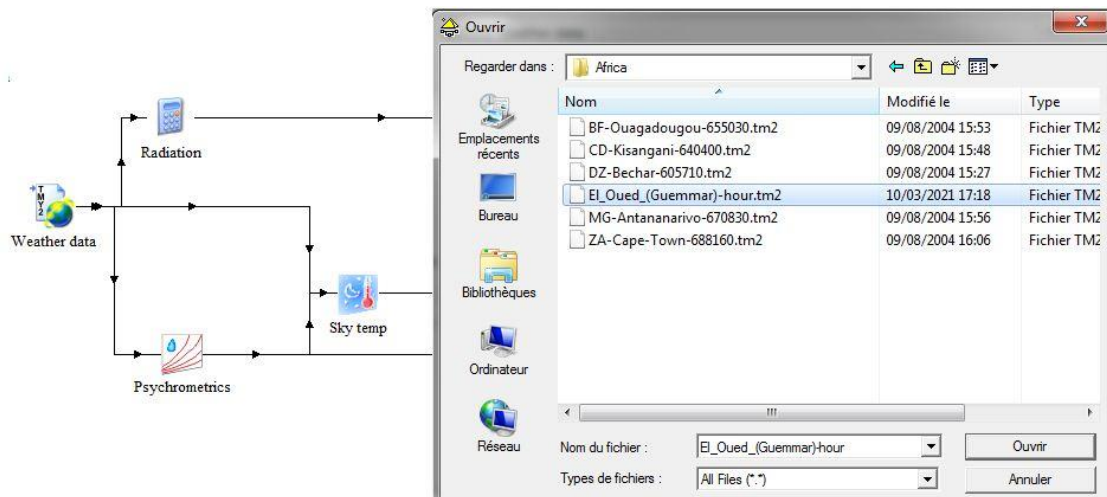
Radiation

Weather data

Sky temp

Psychrometrics

Ouvrir

Regarder dans : Africa

Emplacements récents

Bureau

Bibliothèques

Ordinateur

Réseau

| Nom | Modifié le | Type |
|---|---|---|
| BF-Ouagadougou-655030.tm2 | 09/08/2004 15:53 | Fichier TM2 |
| CD-Kisangani-640400.tm2 | 09/08/2004 15:48 | Fichier TM2 |
| DZ-Bechar-605710.tm2 | 09/08/2004 15:27 | Fichier TM2 |
| El_Oued_(Guemmar)-hour.tm2 | 10/03/2021 17:18 | Fichier TM2 |
| MG-Antananarivo-670830.tm2 | 09/08/2004 15:56 | Fichier TM2 |
| ZA-Cape-Town-688160.tm2 | 09/08/2004 16:06 | Fichier TM2 |

Nom du fichier : El_Oued_(Guemmar)-hour

Types de fichiers : All Files (*.*)

Ouvrir

Annuler